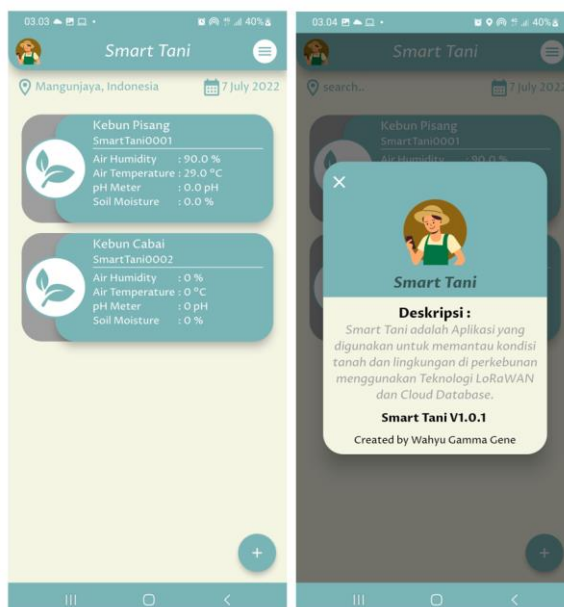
03.03 40%

Smart Tani

Mangunjaya, Indonesia

7 July 2022

Kebun Pisang
SmartTani0001
Air Humidity : 90.0 %
Air Temperature : 29.0 °C
pH Meter : 0.0 pH
Soil Moisture : 0.0 %

Kebun Cabai
SmartTani0002
Air Humidity : 0 %
Air Temperature : 0 °C
pH Meter : 0 pH
Soil Moisture : 0 %

+

03.04 40%

Smart Tani

search..

7 July 2022

Kebun Pisang
SmartTani0001
Air Humidity : 90.0 %

×

Smart Tani

Deskripsi :
Smart Tani adalah Aplikasi yang digunakan untuk memantau kondisi tanah dan lingkungan di perkebunan menggunakan Teknologi LoRaWAN dan Cloud Database.

Smart Tani V1.0.1

Created by Wahyu Gamma Gene

+